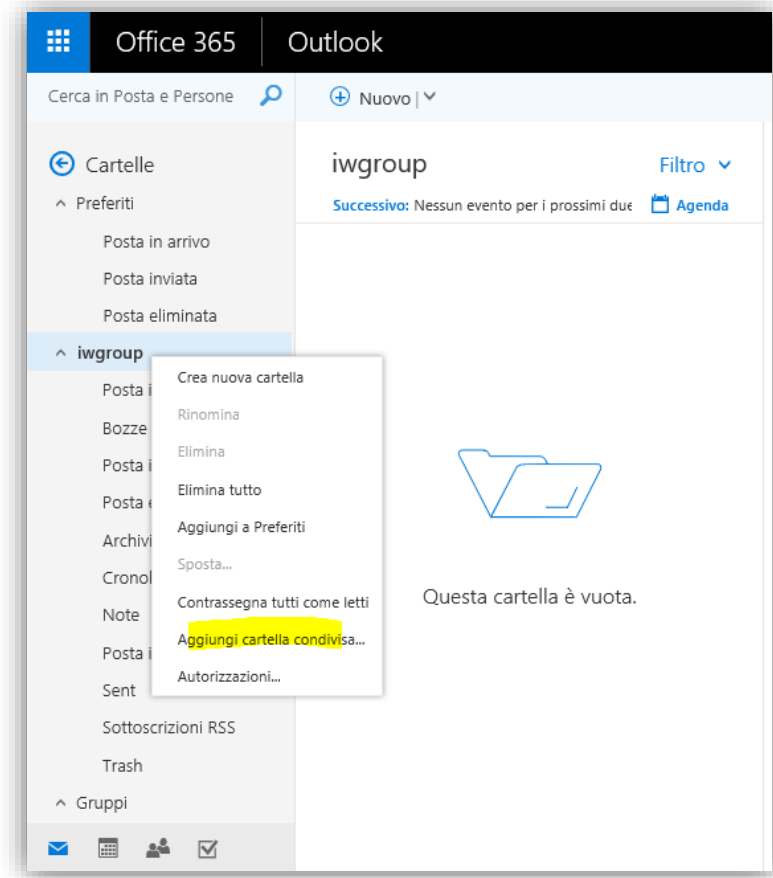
Office 365 | Outlook

Cerca in Posta e Persone

Nuovo |

Cartelle

Preferiti

Posta in arrivo

Posta inviata

Posta eliminata

iwgroup

Posta i

Bozze

Posta i

Posta e

Archivi

Cronol

Note

Posta i

Sent

Sottoscrizioni RSS

Trash

Gruppi

Crea nuova cartella

Rinomina

Elimina

Elimina tutto

Aggiungi a Preferiti

Sposta...

Contrassegna tutti come letti

Aggiungi cartella condivisa...

Autorizzazioni...

iwgroup

Filtro

Successivo: Nessun evento per i prossimi due

Agenda

Questa cartella è vuota.